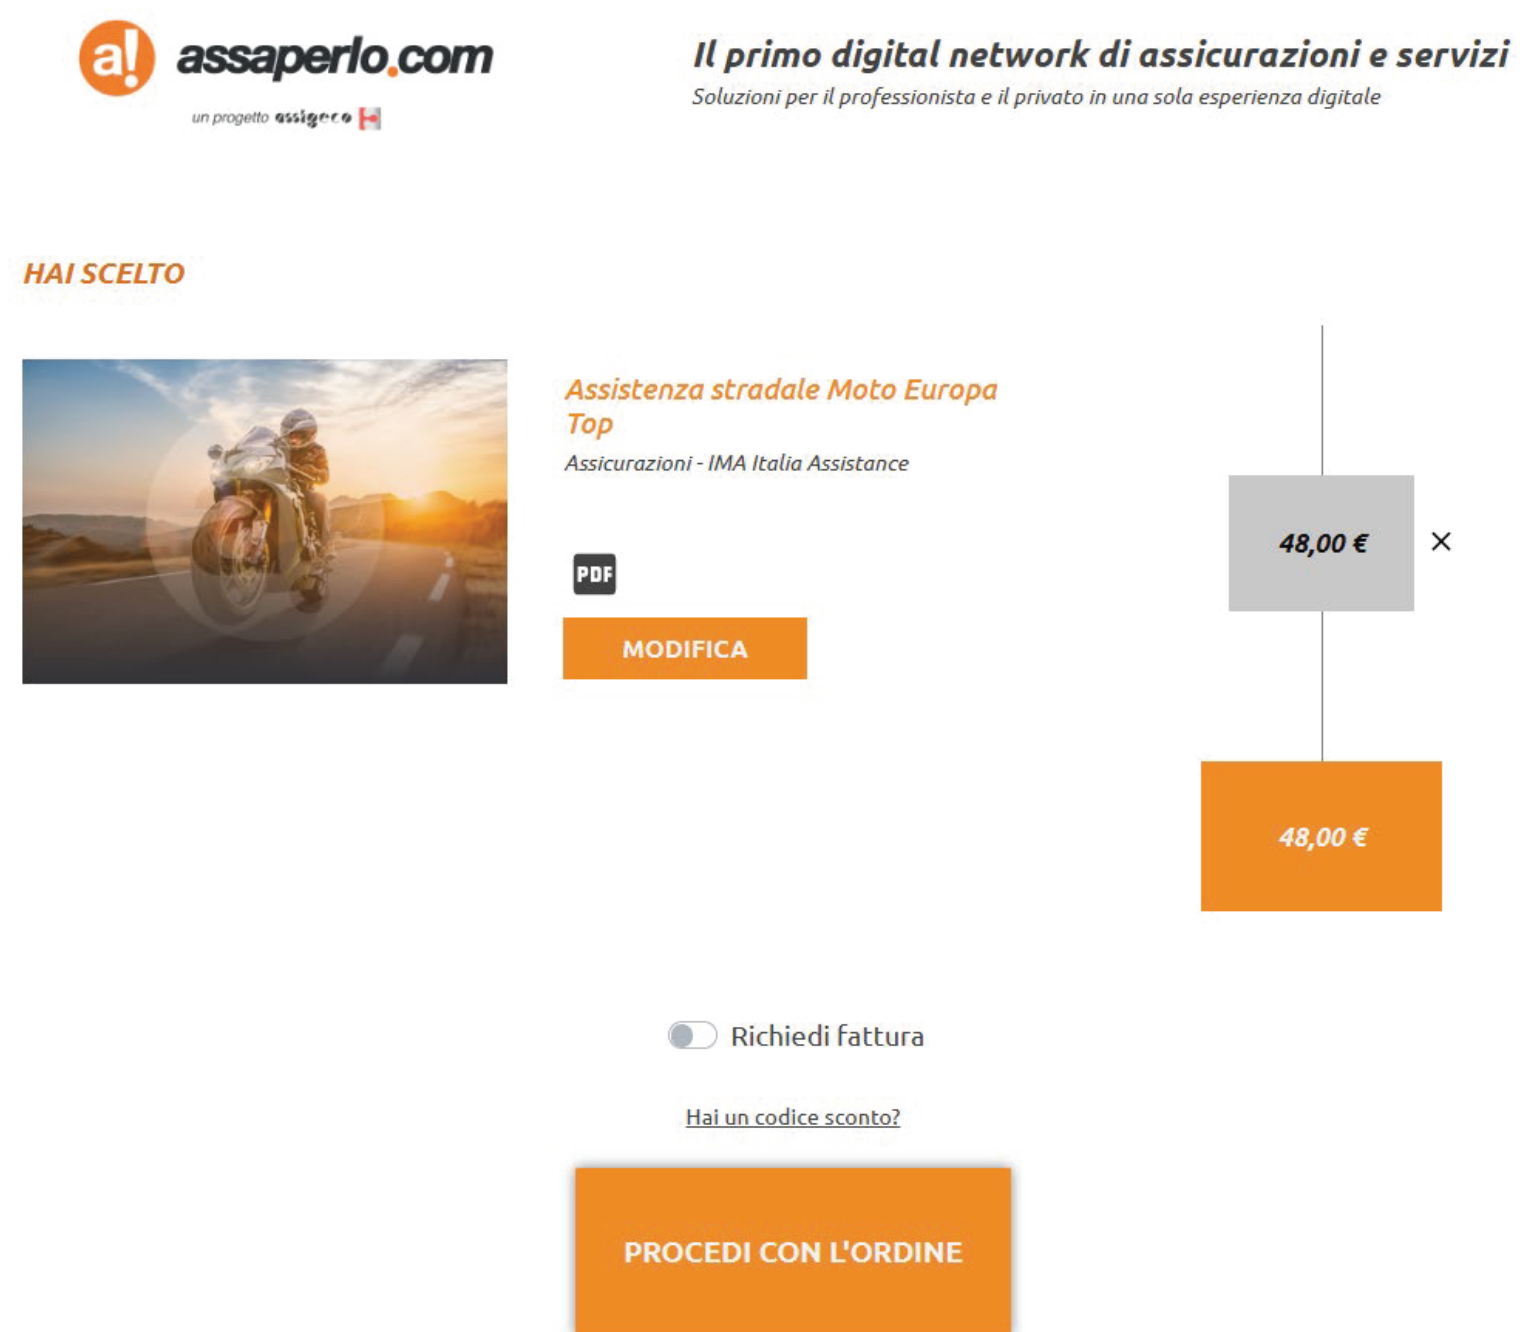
a! assaperlo.com
un progetto assigeco

Il primo digital network di assicurazioni e servizi
Soluzioni per il professionista e il privato in una sola esperienza digitale

HAI SCELTO

Assistenza stradale Moto Europa Top
Assicurazioni - IMA Italia Assistance

PDF

MODIFICA

48,00 €

×

48,00 €

Richiedi fattura

Hai un codice sconto?

PROCEDI CON L'ORDINE